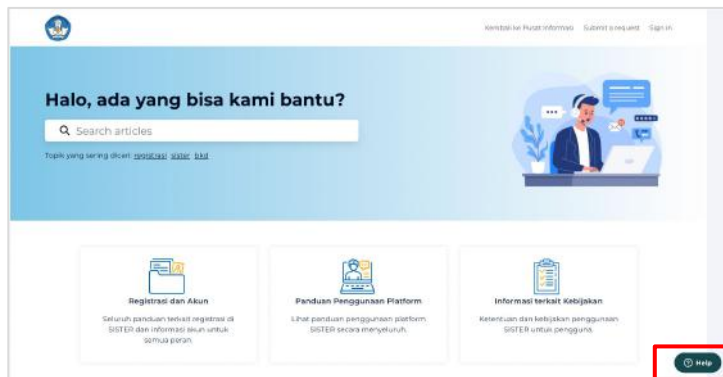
Kembali ke Pusat Informasi Submit a request Sign in

Halo, ada yang bisa kami bantu?

Search articles

Topik yang sering dicari: registrasi sister bkd

Registrasi dan Akun

Seluruh panduan terkait registrasi di SISTER dan informasi akun untuk semua peran.

Panduan Penggunaan Platform

Lihat panduan penggunaan platform SISTER secara menyeluruh.

Informasi terkait Kebijakan

Ketentuan dan kebijakan penggunaan SISTER untuk pengguna.

Help